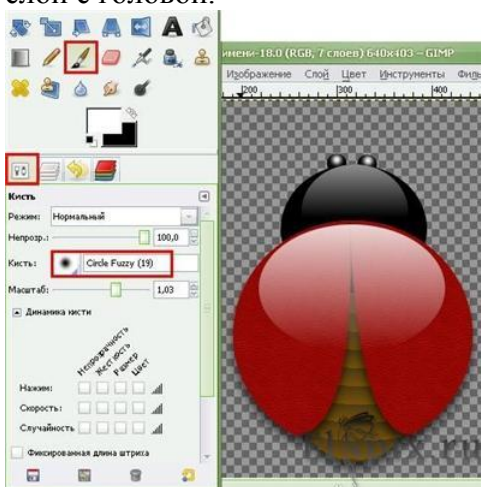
слой с головой.

имени-18.0 (RGB, 7 слоев) 640x403 – GIMP

Изображение Слой Цвет Инструменты Филь

200 300 400

Кисть

Режим: Нормальный

Непрозр.: 100,0

Кисть: Circle Fuzzy (19)

Масштаб: 1,03

Динамика кисти

Непрозрачность Жесткость Размер Цвет

Нажим:

Скорость:

Случайность:

Фиксированная длина штриха